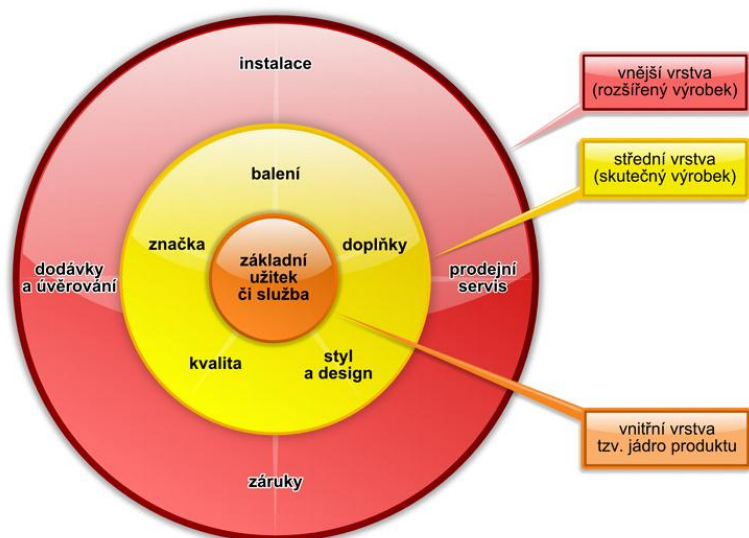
instalace

balení

značka

základní užitek či služba

doplňky

dodávky a úvěrování

prodejní servis

kvalita

styl a design

záruky

vnější vrstva (rozšířený výrobek)

střední vrstva (skutečný výrobek)

vnitřní vrstva tzv. jádro produktu